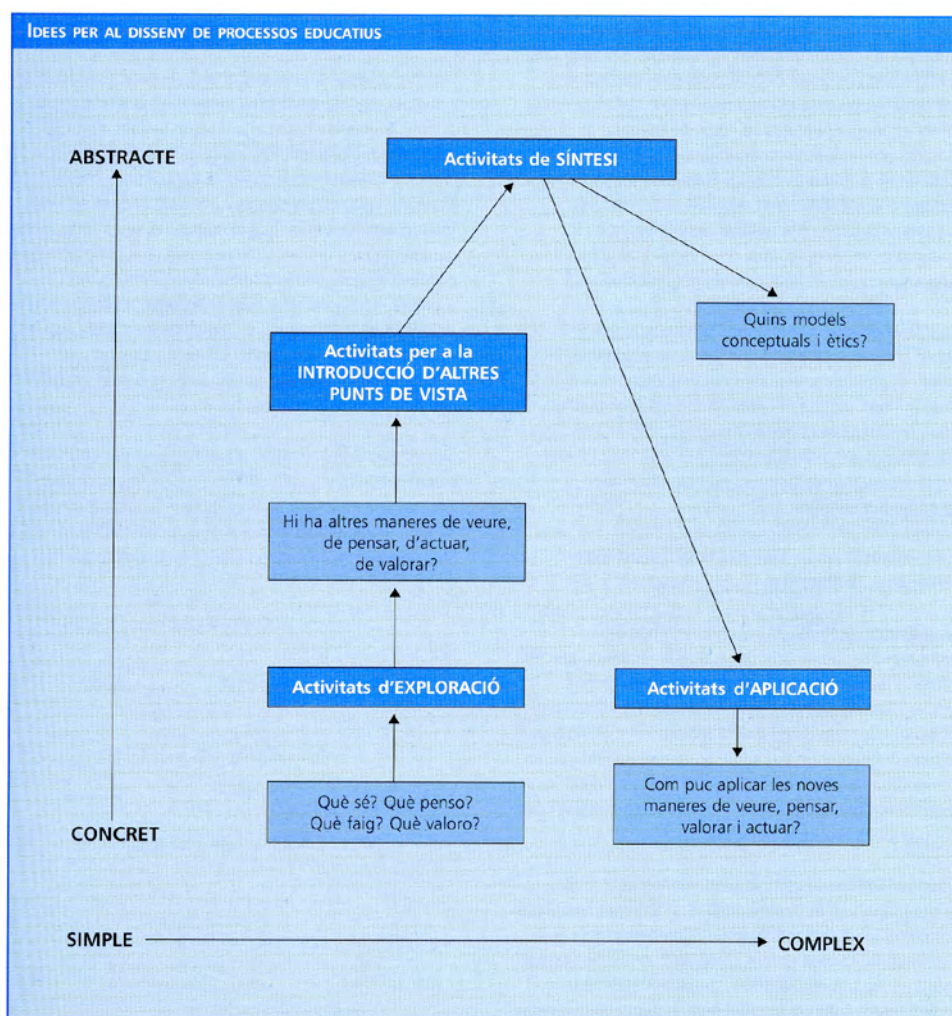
IDEES PER AL DISSENY DE PROCESSOS EDUCATIUS

ABSTRACTE

Activitats de SÍNTESI

Quins models conceptuals i ètics?

Activitats per a la INTRODUCCIÓ D'ALTRES PUNTS DE VISTA

Hi ha altres maneres de veure, de pensar, d'actuar, de valorar?

Activitats d'EXPLORACIÓ

Activitats d'APLICACIÓ

Què sé? Què penso? Què faig? Què valoro?

Com puc aplicar les noves maneres de veure, pensar, valorar i actuar?

CONCRET

SIMPLE

COMPLEX